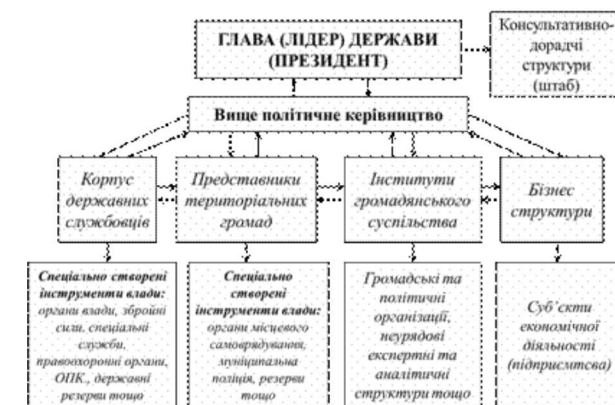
ГЛАВА (ЛІДЕР) ДЕРЖАВИ (ПРЕЗИДЕНТ)

Консультативно-дорадчі структури (штаб)

Вище політичне керівництво

Корпус державних службовців

Представники територіальних громад

Інститути громадянського суспільства

Бізнес структури

Спеціально створені інструменти влади: органи влади, збройні сили, спеціальні служби, правоохоронні органи, ОПК., державні резерви тощо

Спеціально створені інструменти влади: органи місцевого самоврядування, муніципальна поліція, резерви тощо

Громадські та політичні організації, неурядові експертні та аналітичні структури тощо

Суб'єкти економічної діяльності (підприємства)